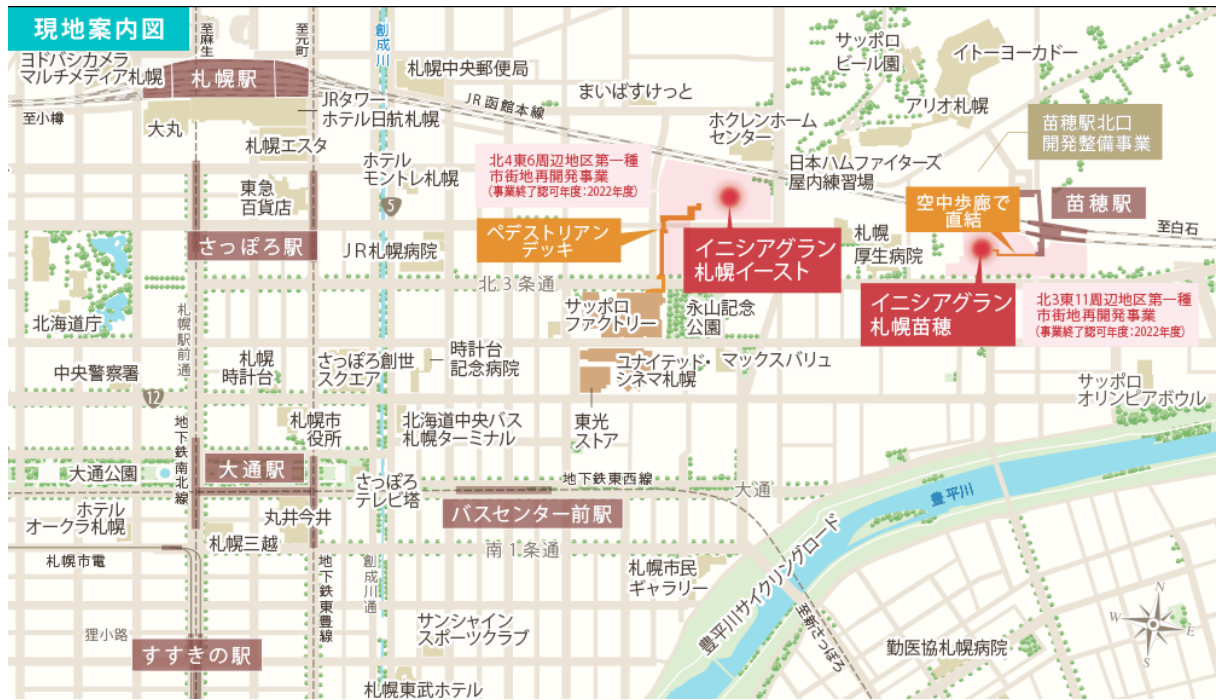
現地案内図

ヨドバシカメラ マルチメディア札幌

至元生

至元町

創成川

札幌駅

札幌中央郵便局

サッポロビール園

イトーヨーカドー

まいばすけっと

至小樽

大丸

JRタワーホテル日航札幌

JR函館本線

ホクレンホームセンター

アリオ札幌

苗穂駅北口開発整備事業

札幌エスタ

ホテルモントレ札幌

北4東6周辺地区第一種市街地再開発事業 (事業終了認可年度:2022年度)

日本ハムファイターズ屋内練習場

東急百貨店

5

空中歩廊で直結

苗穂駅

至白石

さっぽろ駅

JR札幌病院

ペデストリアンデッキ

イニシアグラン札幌イースト

札幌厚生病院

北3条通

イニシアグラン札幌苗穂

北3東11周辺地区第一種市街地再開発事業 (事業終了認可年度:2022年度)

北海道庁

札幌駅前通

サッポロファクトリー

永山記念公園

札幌時計台

さっぽろ創世スクエア

時計台記念病院

ユナイテッド・シネマ札幌

マックスバリュ

中央警察署

12

サッポロオリンピアボウル

札幌市役所

北海道中央バス札幌ターミナル

東光ストア

地下鉄南北線

大通公園

大通駅

さっぽろテレビ塔

地下鉄東西線

大通

豊平川

ホテルオークラ札幌

丸井今井

バスセンター前駅

札幌市電

札幌三越

南1条通

地下鉄東豊線

創成川通

札幌市民ギャラリー

豊平川サイクリングロード

至新さっぽろ

狸小路

サンシャインスポーツクラブ

すすきの駅

勤医協札幌病院

札幌東武ホテル

N

W

E

S